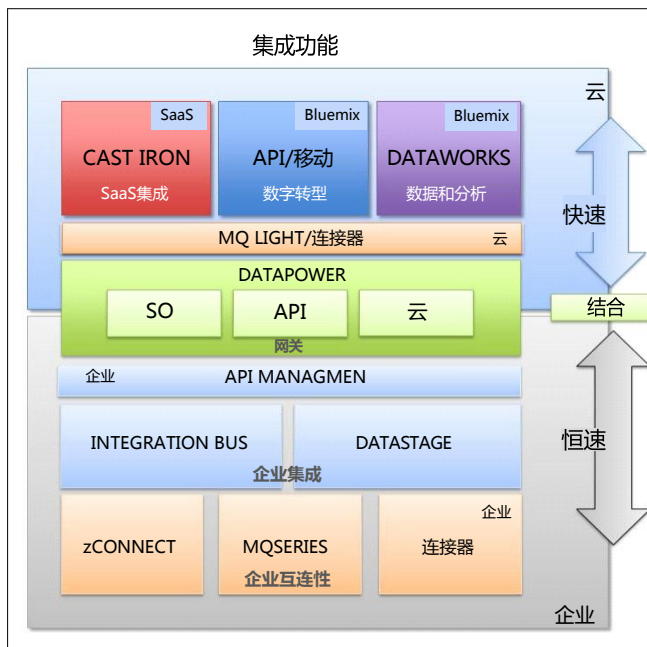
集成功能

云

SaaS
CAST IRON
SaaS集成

Bluemix
API/移动
数字转型

Bluemix
DATAWORKS
数据和分析

快速

MQ LIGHT/连接器 云

DATAPOWER
SO
API
云
网关

结合

企业 API MANAGMEN

INTEGRATION BUS
DATASTAGE
企业集成

恒速

企业
zCONNECT
MQSERIES
连接器
企业互连性

企业